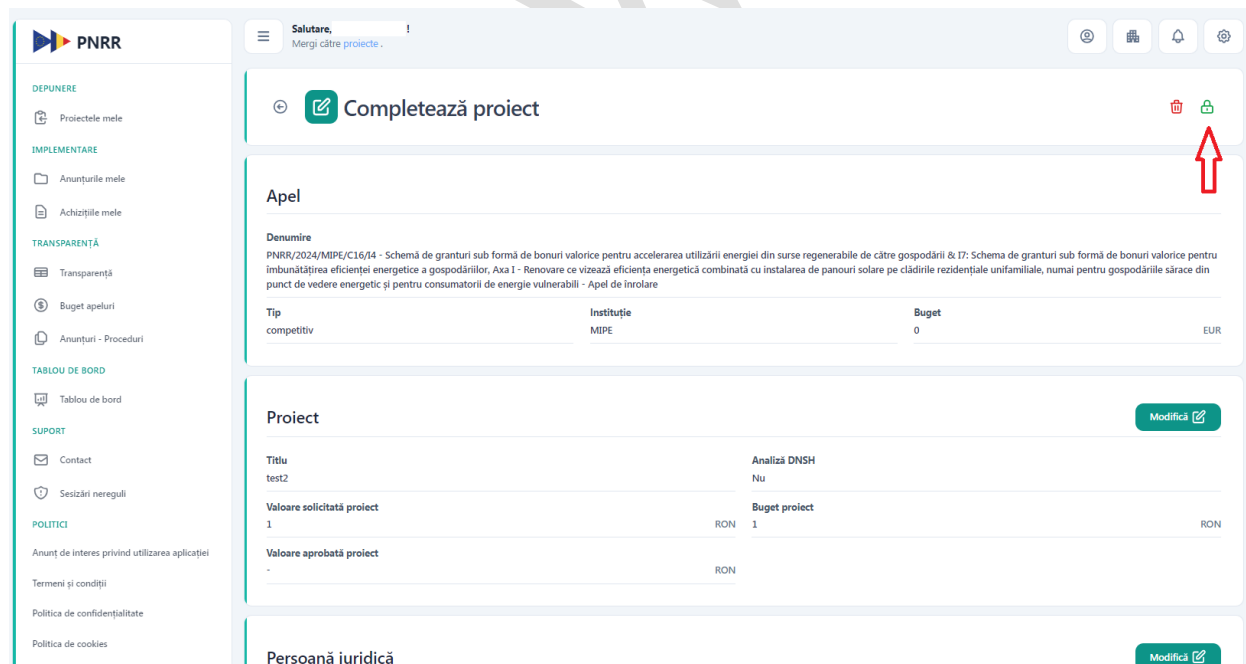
PNRR

DEPUNERE

Proiectele mele

IMPLEMENTARE

Anunțurile mele

Achizițiile mele

TRANSPARENȚĂ

Transparență

Buget apeluri

Anunțuri - Proceduri

TABLOU DE BORD

Tablou de bord

SUPORT

Contact

Sesizări nereguli

POLITICI

Anunț de interes privind utilizarea aplicației

Termeni și condiții

Politica de confidențialitate

Politica de cookies

Salutare, !
Mergi către proiecte .

Completează proiect

Apel

Denumire
PNRR/2024/MIPE/C16/I4 - Schemă de granturi sub formă de bonuri valorice pentru accelerarea utilizării energiei din surse regenerabile de către gospodării & I7: Schema de granturi sub formă de bonuri valorice pentru îmbunătățirea eficienței energetice a gospodăriilor, Axa I - Renovare ce vizează eficiența energetică combinată cu instalarea de panouri solare pe clădirile rezidențiale unifamiliale, numai pentru gospodăriile sărace din punct de vedere energetic și pentru consumatorii de energie vulnerabili - Apel de înrolare

| Tip | Instituție | Buget |
|---|---|---|
| competitiv | MIPE | 0 EUR |

Proiect

Modifică

Titlu
test2

Analiză DNSH
Nu

Valoare solicitată proiect
1 RON

Buget proiect
1 RON

Valoare aprobată proiect
- RON

Persoană juridică

Modifică